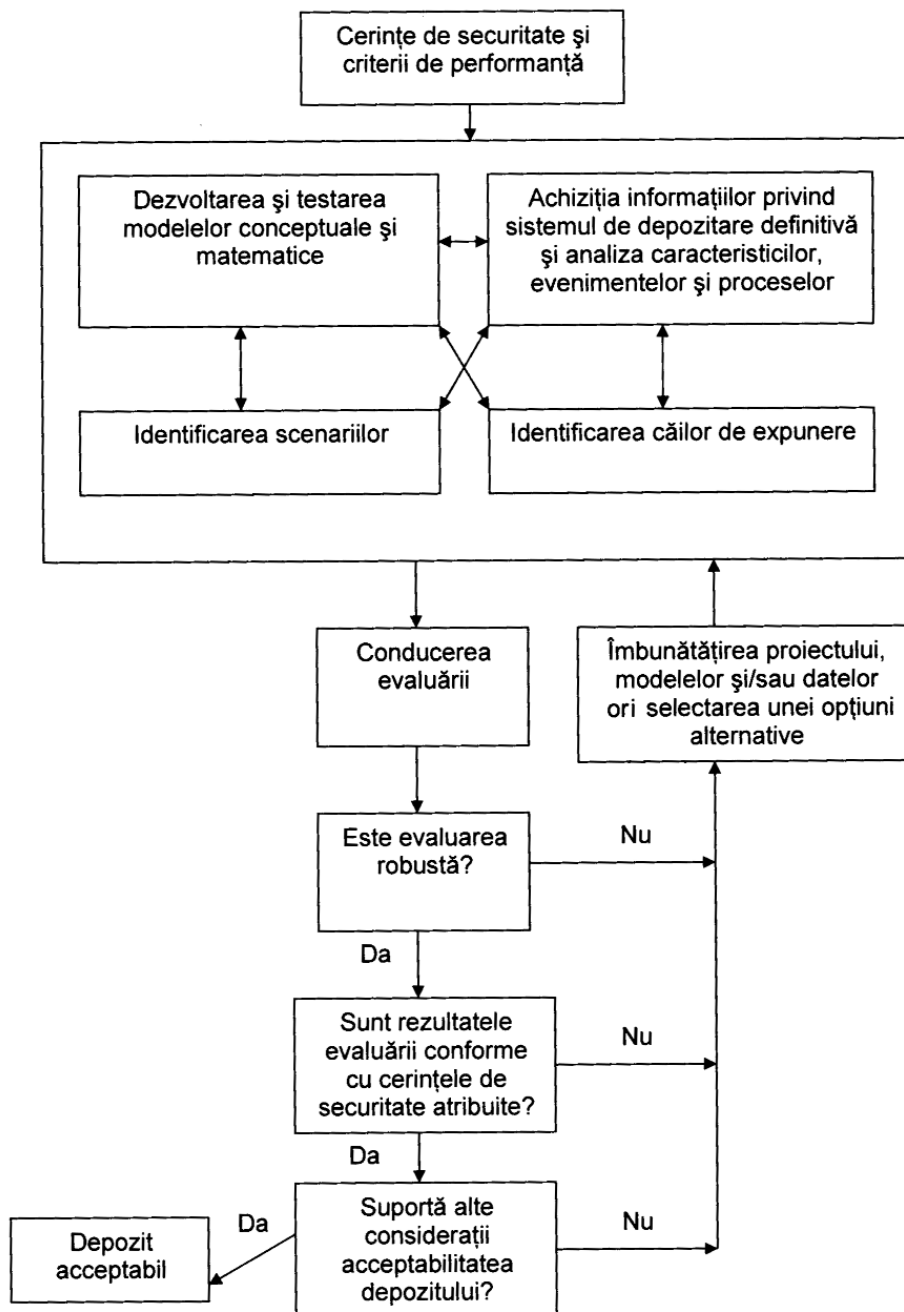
Cerințe de securitate şi criterii de performanță

Dezvoltarea şi testarea modelelor conceptuale şi matematice

Achiziția informațiilor privind sistemul de depozitare definitivă şi analiza caracteristicilor, evenimentelor şi proceselor

Identificarea scenariilor

Identificarea căilor de expunere

Conducerea evaluării

Îmbunătățirea proiectului, modelelor şi/sau datelor ori selectarea unei opțiuni alternative

Este evaluarea robustă?

Nu

Da

Sunt rezultatele evaluării conforme cu cerințele de securitate atribuite?

Nu

Da

Suportă alte considerații acceptabilitatea depozitului?

Nu

Da

Depozit acceptabil